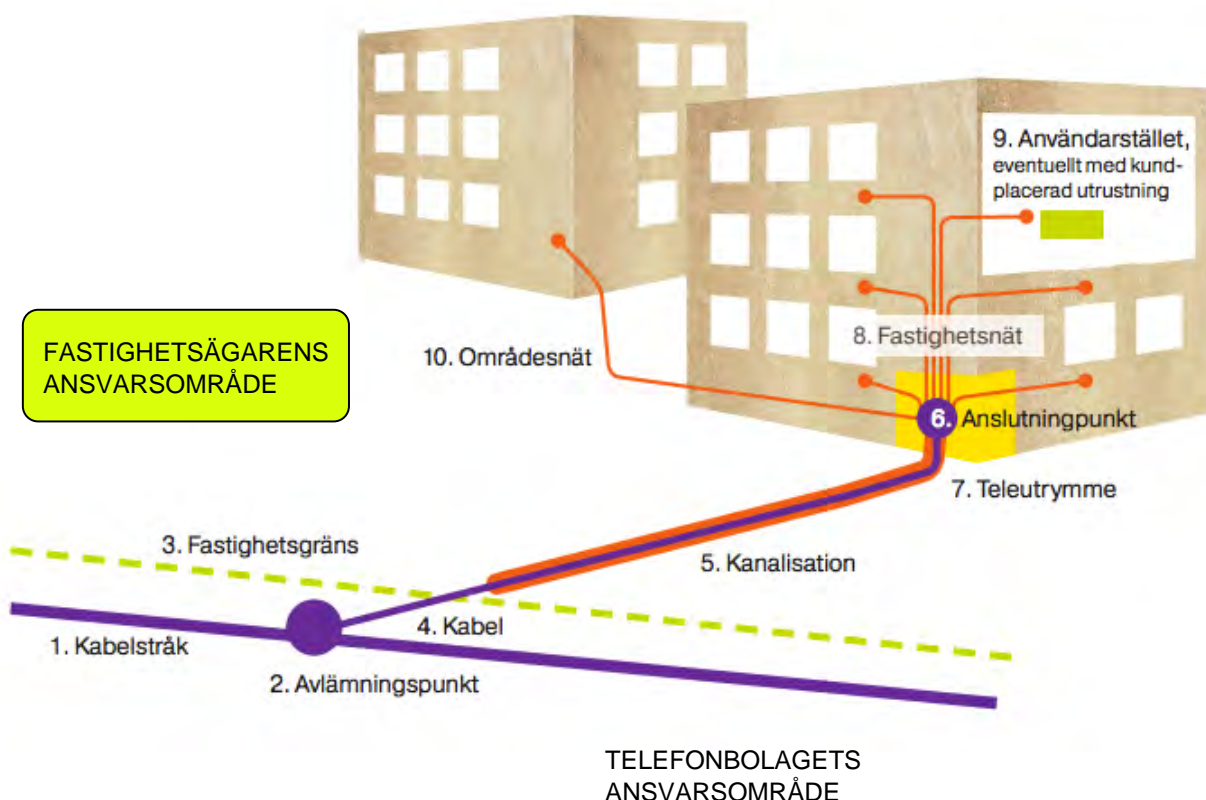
9. Användarstället, eventuellt med kundplacerad utrustning

FASTIGHETSÄGARENS ANSVARSOMRÅDE

8. Fastighetsnät

10. Områdesnät

6. Anslutningpunkt

7. Teleutrymme

3. Fastighetsgräns

5. Kanalisation

4. Kabel

1. Kabelstråk

2. Avlämningspunkt

TELEFONBOLAGETS ANSVARSOMRÅDE